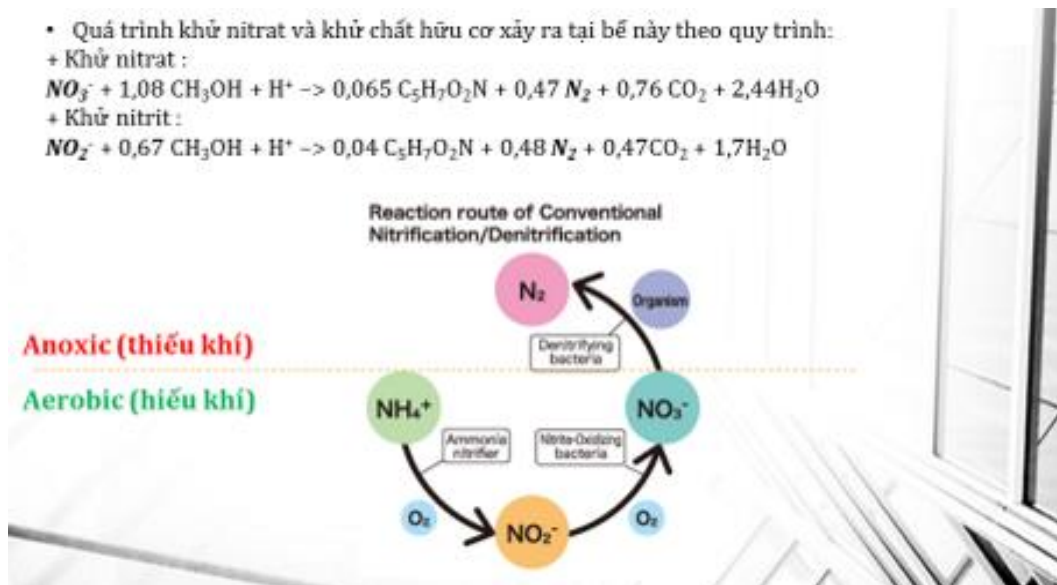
• Quá trình khử nitrat và khử chất hữu cơ xảy ra tại bể này theo quy trình:
+ Khử nitrat :
$NO_3^-$ + 1,08 $CH_3OH$ + $H^+$ -> 0,065 $C_5H_7O_2N$ + 0,47 $N_2$ + 0,76 $CO_2$ + 2,44$H_2O$
+ Khử nitrit :
$NO_2^-$ + 0,67 $CH_3OH$ + $H^+$ -> 0,04 $C_5H_7O_2N$ + 0,48 $N_2$ + 0,47$CO_2$ + 1,7$H_2O$

Reaction route of Conventional Nitrification/Denitrification

$N_2$

Organism

Denitrifying bacteria

Anoxic (thiếu khí)

Aerobic (hiếu khí)

$NH_4^+$

$NO_3^-$

Ammonia nitrifier

Nitrite-Oxidizing bacteria

$O_2$

$NO_2^-$

$O_2$